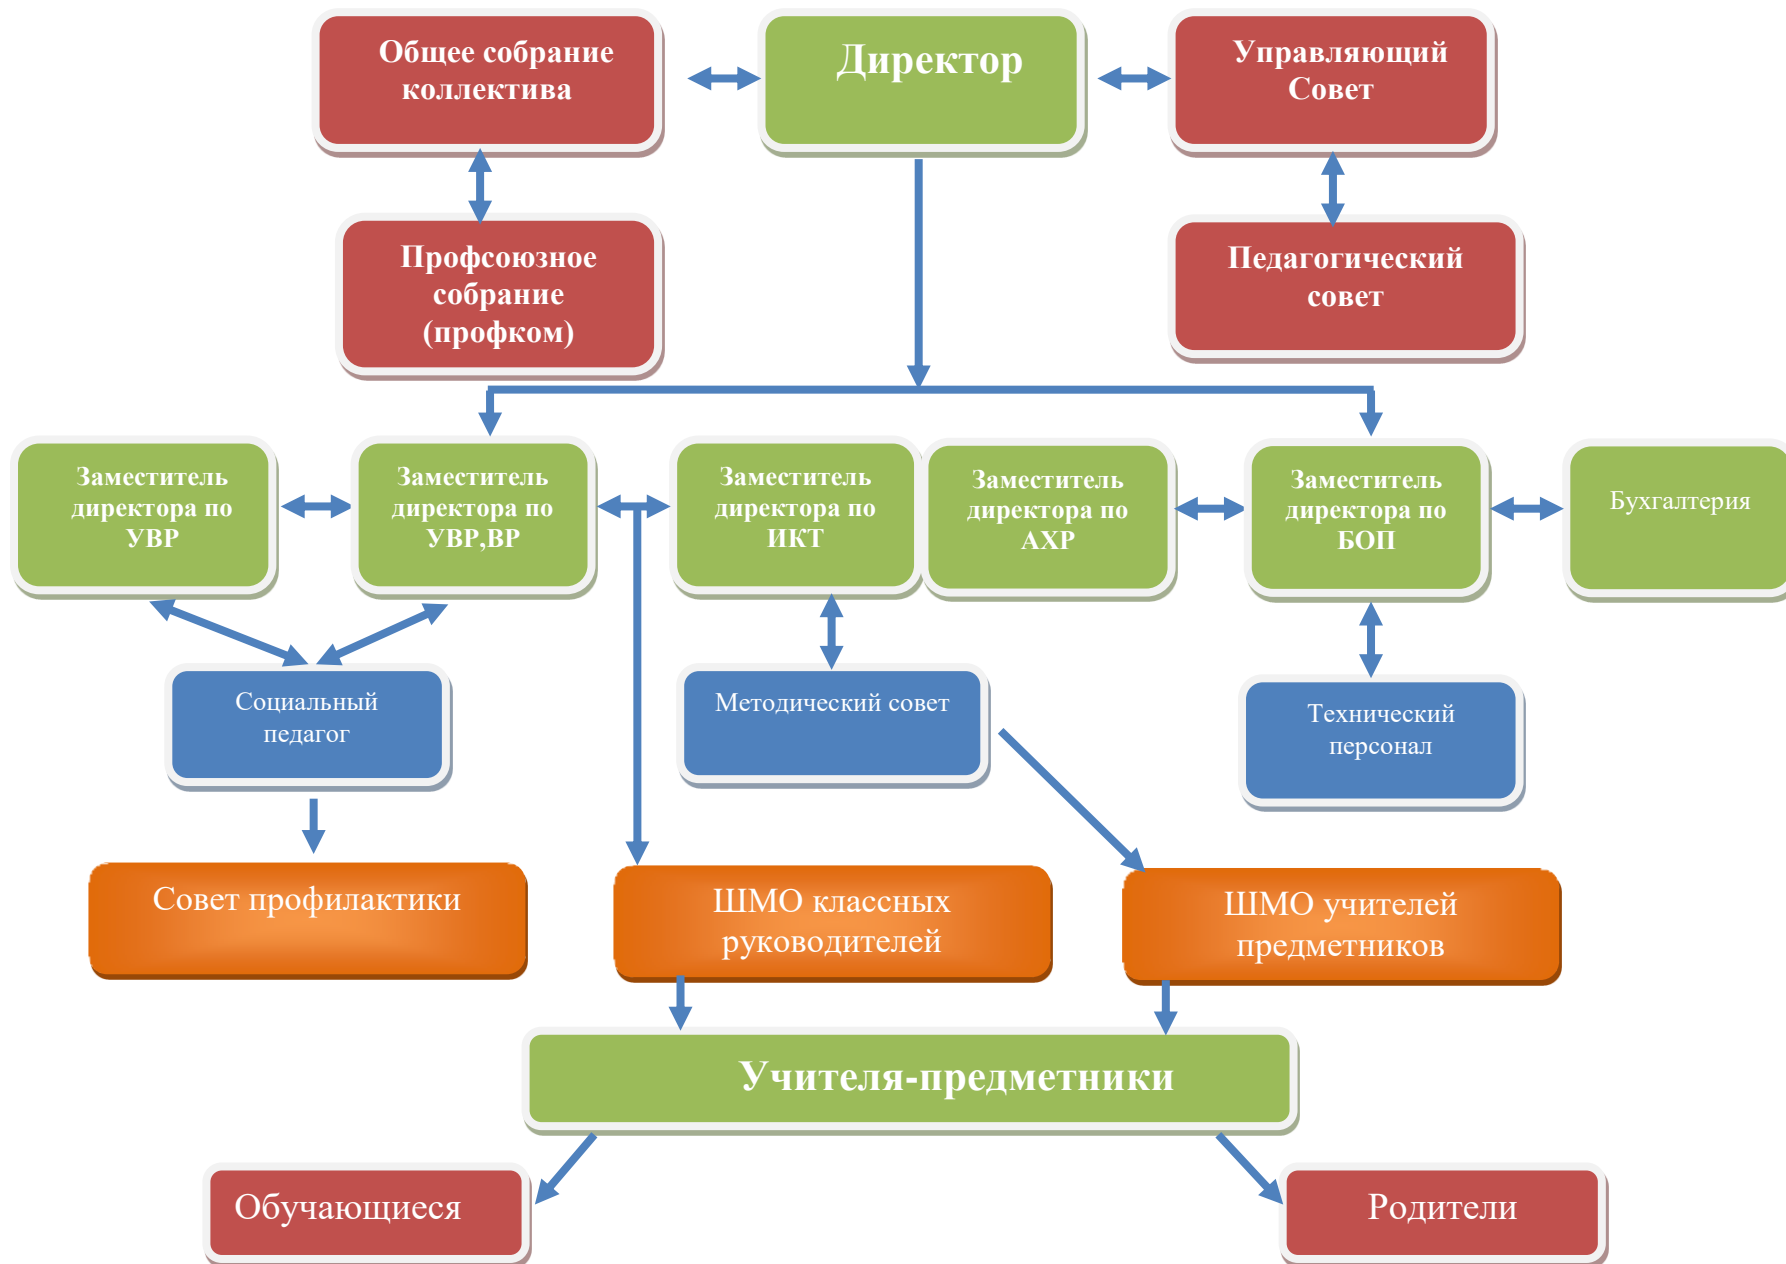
Общее собрание коллектива

Директор

Управляющий Совет

Профсоюзное собрание (профком)

Педагогический совет

Заместитель директора по УВР

Заместитель директора по УВР,ВР

Заместитель директора по ИКТ

Заместитель директора по АХР

Заместитель директора по БОП

Бухгалтерия

Социальный педагог

Методический совет

Технический персонал

Совет профилактики

ШМО классных руководителей

ШМО учителей предметников

Учителя-предметники

Обучающиеся

Родители